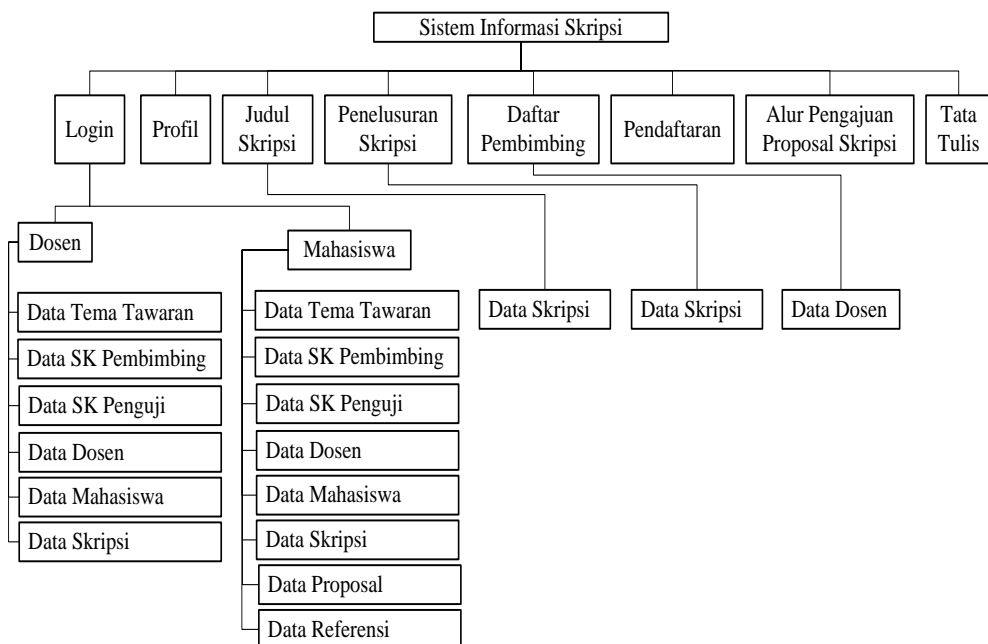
Sistem Informasi Skripsi

Login

Profil

Judul Skripsi

Penelusuran Skripsi

Daftar Pembimbing

Pendaftaran

Alur Pengajuan Proposal Skripsi

Tata Tulis

Dosen

Data Tema Tawaran

Data SK Pembimbing

Data SK Penguji

Data Dosen

Data Mahasiswa

Data Skripsi

Mahasiswa

Data Tema Tawaran

Data SK Pembimbing

Data SK Penguji

Data Dosen

Data Mahasiswa

Data Skripsi

Data Proposal

Data Referensi

Data Skripsi

Data Skripsi

Data Dosen